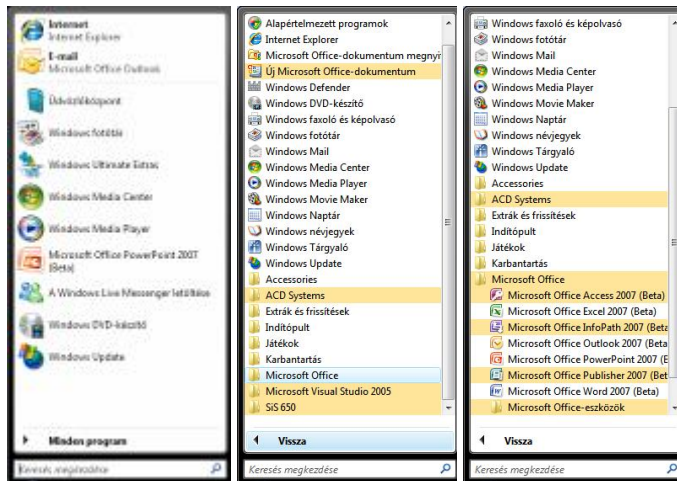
Internet
Internet Explorer
E-mail
Microsoft Office Outlook
Üdvözlőközpont
Windows fotótár
Windows Ultimate Extras
Windows Media Center
Windows Media Player
Microsoft Office PowerPoint 2007 (Beta)
A Windows Live Messenger letöltése
Windows DVD-készítő
Windows Update
Minden program
Keresés megkezdése

Alapértelmezett programok
Internet Explorer
Microsoft Office-dokumentum megnyi
Új Microsoft Office-dokumentum
Windows Defender
Windows DVD-készítő
Windows faxoló és képolvasó
Windows fotótár
Windows Mail
Windows Media Center
Windows Media Player
Windows Movie Maker
Windows Naptár
Windows névjegyek
Windows Tárgyaló
Windows Update
Accessories
ACD Systems
Extrák és frissítések
Indítópult
Játékok
Karbantartás
Microsoft Office
Microsoft Visual Studio 2005
SiS 650
Vissza
Keresés megkezdése

Windows faxoló és képolvasó
Windows fotótár
Windows Mail
Windows Media Center
Windows Media Player
Windows Movie Maker
Windows Naptár
Windows névjegyek
Windows Tárgyaló
Windows Update
Accessories
ACD Systems
Extrák és frissítések
Indítópult
Játékok
Karbantartás
Microsoft Office
Microsoft Office Access 2007 (Beta)
Microsoft Office Excel 2007 (Beta)
Microsoft Office InfoPath 2007 (Beta
Microsoft Office Outlook 2007 (Beta
Microsoft Office PowerPoint 2007 (E
Microsoft Office Publisher 2007 (Bet
Microsoft Office Word 2007 (Beta)
Microsoft Office-eszközök
Vissza
Keresés megkezdése